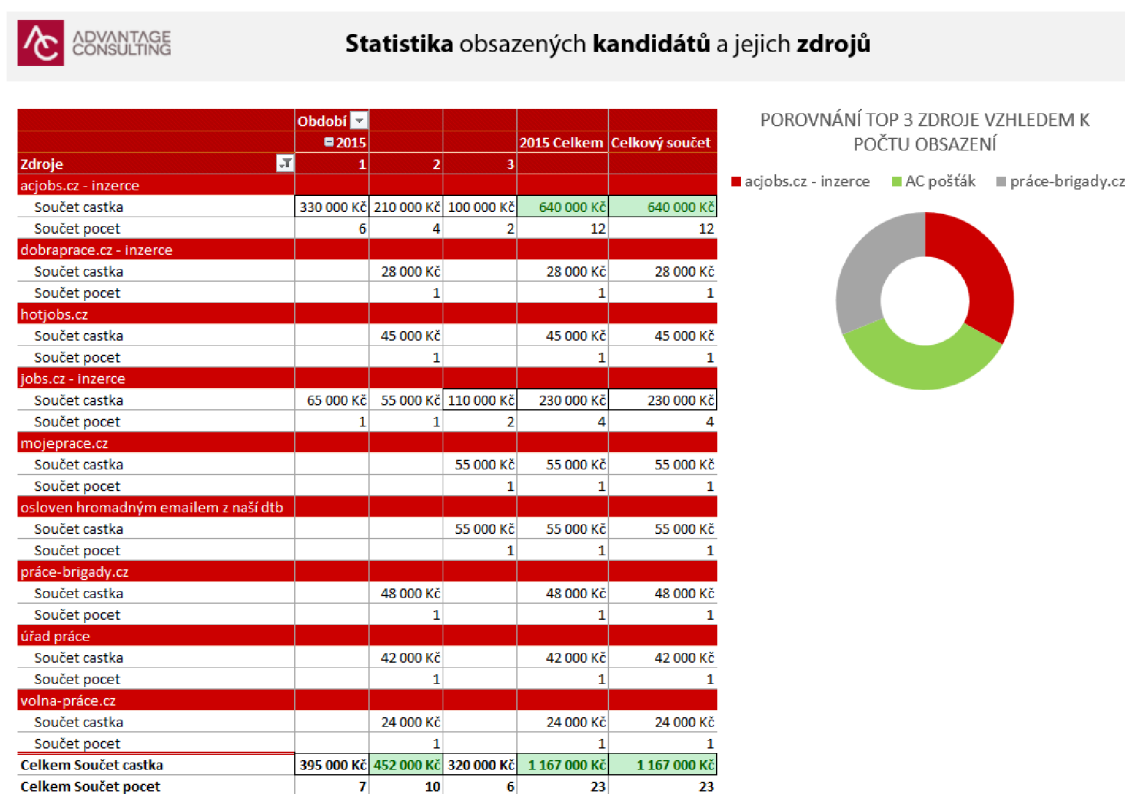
ADVANTAGE CONSULTING

**Statistika** obsazených **kandidátů** a jejich **zdrojů**

| | Období | | | | |
|---|---|---|---|---|---|
| | 2015 | | | 2015 Celkem | Celkový součet |
| Zdroje | 1 | 2 | 3 | | |
| acjobs.cz - inzerce | | | | | |
| Součet castka | 330 000 Kč | 210 000 Kč | 100 000 Kč | 640 000 Kč | 640 000 Kč |
| Součet pocet | 6 | 4 | 2 | 12 | 12 |
| dobraprace.cz - inzerce | | | | | |
| Součet castka | | 28 000 Kč | | 28 000 Kč | 28 000 Kč |
| Součet pocet | | 1 | | 1 | 1 |
| hotjobs.cz | | | | | |
| Součet castka | | 45 000 Kč | | 45 000 Kč | 45 000 Kč |
| Součet pocet | | 1 | | 1 | 1 |
| jobs.cz - inzerce | | | | | |
| Součet castka | 65 000 Kč | 55 000 Kč | 110 000 Kč | 230 000 Kč | 230 000 Kč |
| Součet pocet | 1 | 1 | 2 | 4 | 4 |
| mojeprace.cz | | | | | |
| Součet castka | | | 55 000 Kč | 55 000 Kč | 55 000 Kč |
| Součet pocet | | | 1 | 1 | 1 |
| osloven hromadným emailem z naší dtb | | | | | |
| Součet castka | | | 55 000 Kč | 55 000 Kč | 55 000 Kč |
| Součet pocet | | | 1 | 1 | 1 |
| práce-brigady.cz | | | | | |
| Součet castka | | 48 000 Kč | | 48 000 Kč | 48 000 Kč |
| Součet pocet | | 1 | | 1 | 1 |
| úřad práce | | | | | |
| Součet castka | | 42 000 Kč | | 42 000 Kč | 42 000 Kč |
| Součet pocet | | 1 | | 1 | 1 |
| volna-práce.cz | | | | | |
| Součet castka | | 24 000 Kč | | 24 000 Kč | 24 000 Kč |
| Součet pocet | | 1 | | 1 | 1 |
| Celkem Součet castka | 395 000 Kč | 452 000 Kč | 320 000 Kč | 1 167 000 Kč | 1 167 000 Kč |
| Celkem Součet pocet | 7 | 10 | 6 | 23 | 23 |

POROVNÁNÍ TOP 3 ZDROJE VZHLEDEM K POČTU OBSAZENÍ

acjobs.cz - inzerce
AC pošťák
práce-brigady.cz